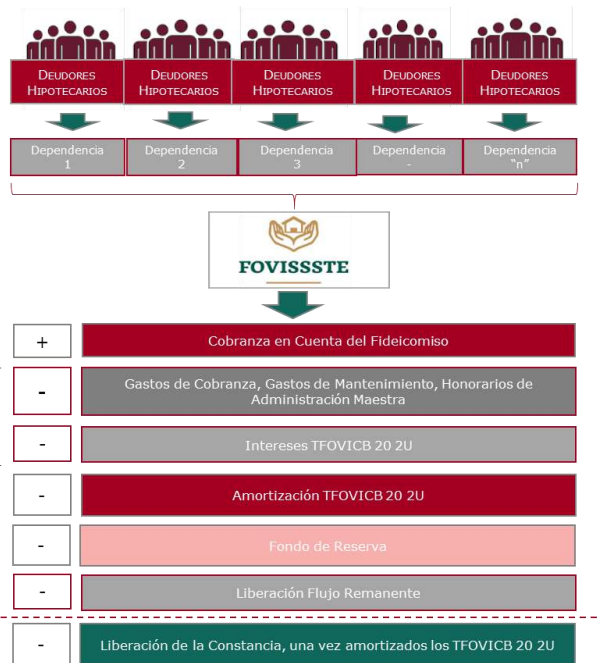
Deudores Hipotecarios

Deudores Hipotecarios

Deudores Hipotecarios

Deudores Hipotecarios

Deudores Hipotecarios

Dependencia 1

Dependencia 2

Dependencia 3

Dependencia -

Dependencia "n"

FOVISSSTE

+ Cobranza en Cuenta del Fideicomiso

- Gastos de Cobranza, Gastos de Mantenimiento, Honorarios de Administración Maestra

- Intereses TFOVICB 20 2U

- Amortización TFOVICB 20 2U

- Fondo de Reserva

- Liberación Flujo Remanente

- Liberación de la Constancia, una vez amortizados los TFOVICB 20 2U